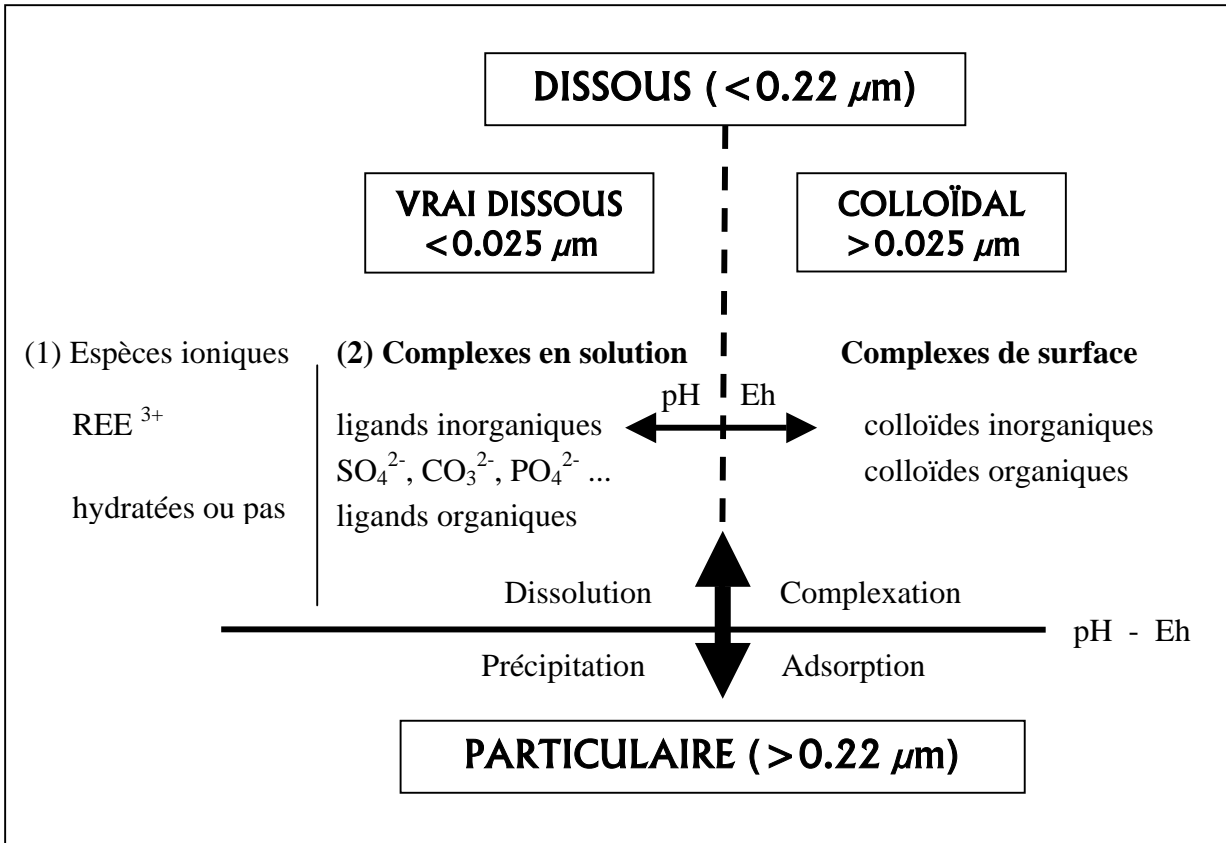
DISSOUS ($<0.22\ \mu$m)

VRAI DISSOUS $<0.025\ \mu$m

COLLOÏDAL $>0.025\ \mu$m

(1) Espèces ioniques

REE $^{3+}$

hydratées ou pas

**(2) Complexes en solution**

ligands inorganiques

$SO_4^{2-}$, $CO_3^{2-}$, $PO_4^{2-}$ ...

ligands organiques

pH Eh

**Complexes de surface**

colloïdes inorganiques

colloïdes organiques

Dissolution

Complexation

pH - Eh

Précipitation

Adsorption

PARTICULAIRE ($>0.22\ \mu$m)